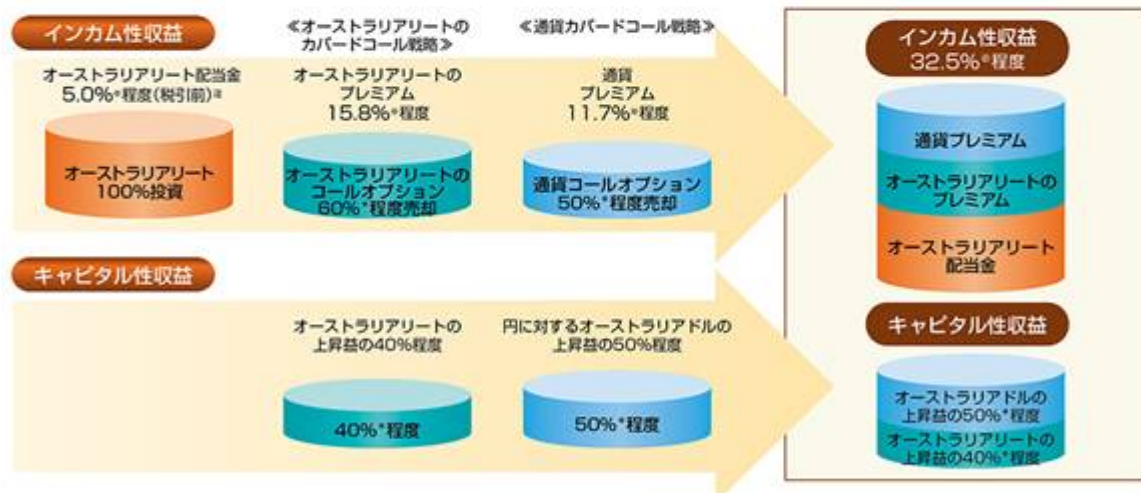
インカム性収益

≪オーストラリアリートのカバードコール戦略≫

≪通貨カバードコール戦略≫

オーストラリアリート配当金 5.0%*程度(税引前)*

オーストラリアリート 100%投資

オーストラリアリートのプレミアム 15.8%*程度

オーストラリアリートのコールオプション 60%*程度売却

通貨プレミアム 11.7%*程度

通貨コールオプション 50%*程度売却

キャピタル性収益

オーストラリアリートの上昇益の40%程度

40%*程度

円に対するオーストラリアドルの上昇益の50%程度

50%*程度

インカム性収益 32.5%*程度

通貨プレミアム

オーストラリアリートのプレミアム

オーストラリアリート配当金

キャピタル性収益

オーストラリアドルの上昇益の50%*程度

オーストラリアリートの上昇益の40%*程度